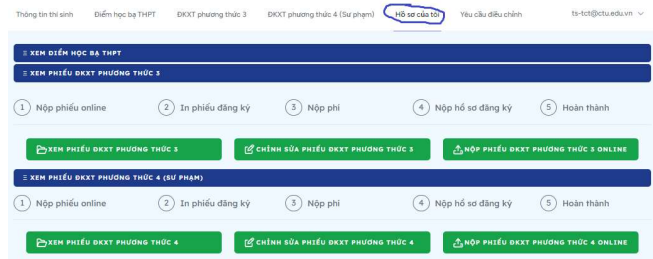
Thông tin thí sinh | Điểm học bạ THPT | ĐKXT phương thức 3 | ĐKXT phương thức 4 (Sư phạm) | Hồ sơ của tôi | Yêu cầu điều chỉnh | ts-tct@ctu.edu.vn

XEM ĐIỂM HỌC BẠ THPT

XEM PHIẾU ĐKXT PHƯƠNG THỨC 3

1 Nộp phiếu online
2 In phiếu đăng ký
3 Nộp phí
4 Nộp hồ sơ đăng ký
5 Hoàn thành

XEM PHIẾU ĐKXT PHƯƠNG THỨC 3
CHỈNH SỬA PHIẾU ĐKXT PHƯƠNG THỨC 3
NỘP PHIẾU ĐKXT PHƯƠNG THỨC 3 ONLINE

XEM PHIẾU ĐKXT PHƯƠNG THỨC 4 (SƯ PHẠM)

1 Nộp phiếu online
2 In phiếu đăng ký
3 Nộp phí
4 Nộp hồ sơ đăng ký
5 Hoàn thành

XEM PHIẾU ĐKXT PHƯƠNG THỨC 4
CHỈNH SỬA PHIẾU ĐKXT PHƯƠNG THỨC 4
NỘP PHIẾU ĐKXT PHƯƠNG THỨC 4 ONLINE